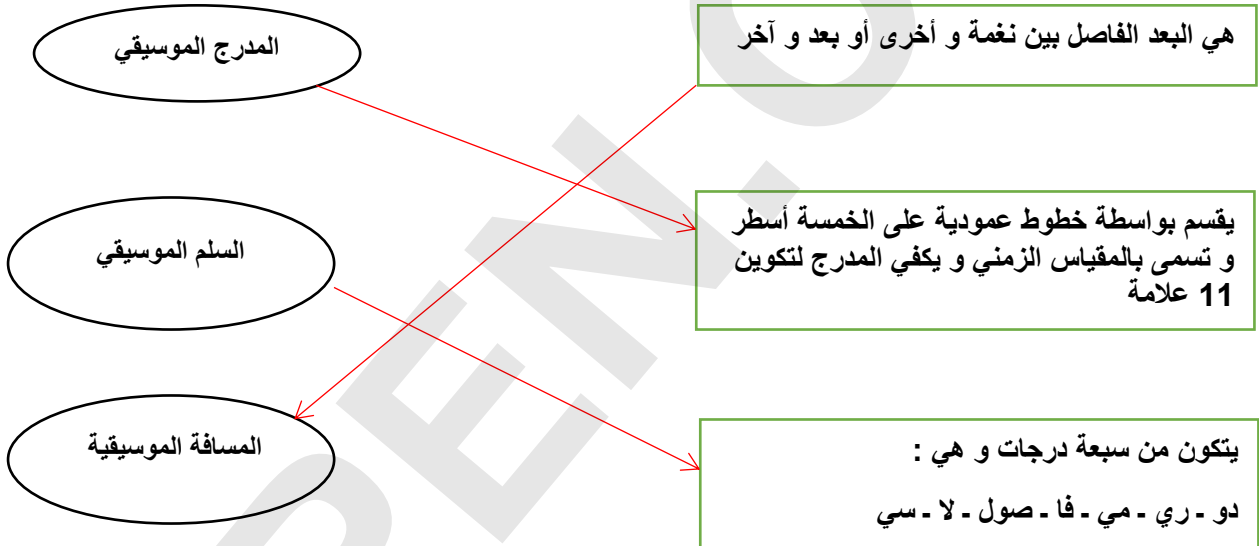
هي البعد الفاصل بين نغمة و أخرى أو بعد و آخر

المدرج الموسيقي

يقسم بواسطة خطوط عمودية على الخمسة أسطر و تسمى بالمقياس الزمني و يكفي المدرج لتكوين 11 علامة

السلم الموسيقي

المسافة الموسيقية

يتكون من سبعة درجات و هي :

دو - ري - مي - فا - صول - لا - سي

BENO